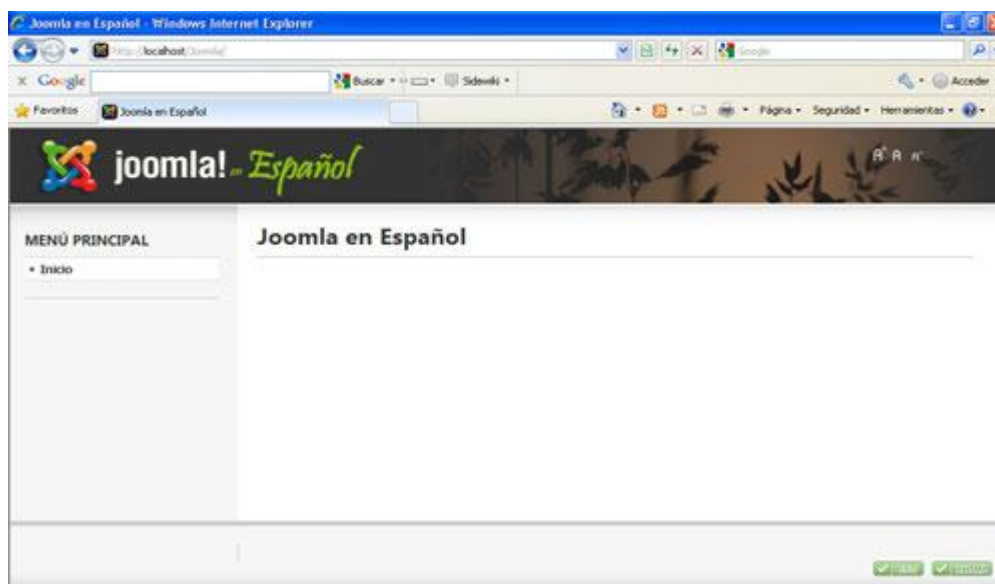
Joomla en Español - Windows Internet Explorer

http://localhost/Joomla/

Google

x Google

Buscar

Sidewiki

Acceder

Favoritos

Joomla en Español

Página

Seguridad

Herramientas

joomla! en Español

A A A

MENÚ PRINCIPAL

Inicio

Joomla en Español

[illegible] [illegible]